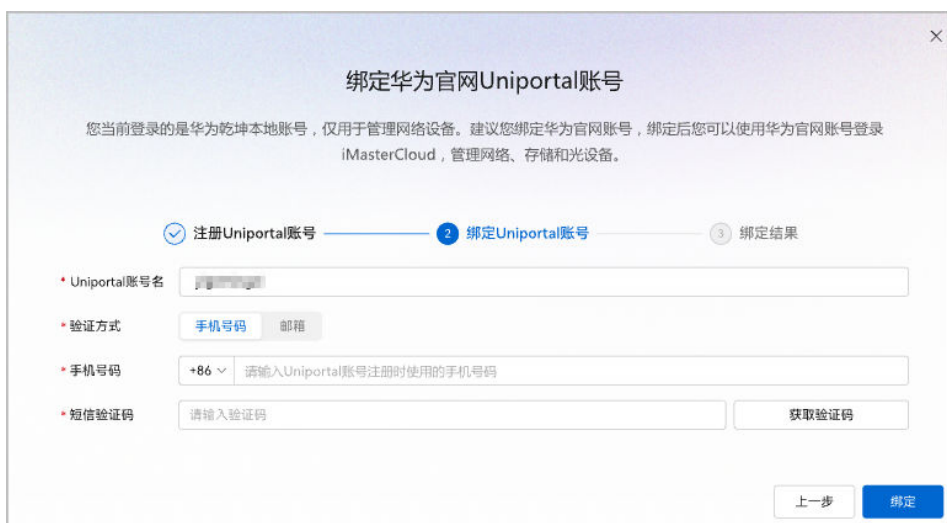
×

绑定华为官网Uniportal账号

您当前登录的是华为乾坤本地账号，仅用于管理网络设备。建议您绑定华为官网账号，绑定后您可以使用华为官网账号登录iMasterCloud，管理网络、存储和光设备。

注册Uniportal账号 2 绑定Uniportal账号 3 绑定结果

* Uniportal账号名 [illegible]

* 验证方式 手机号码 邮箱

* 手机号码 +86 请输入Uniportal账号注册时使用的手机号码

* 短信验证码 请输入验证码 获取验证码

上一步 绑定